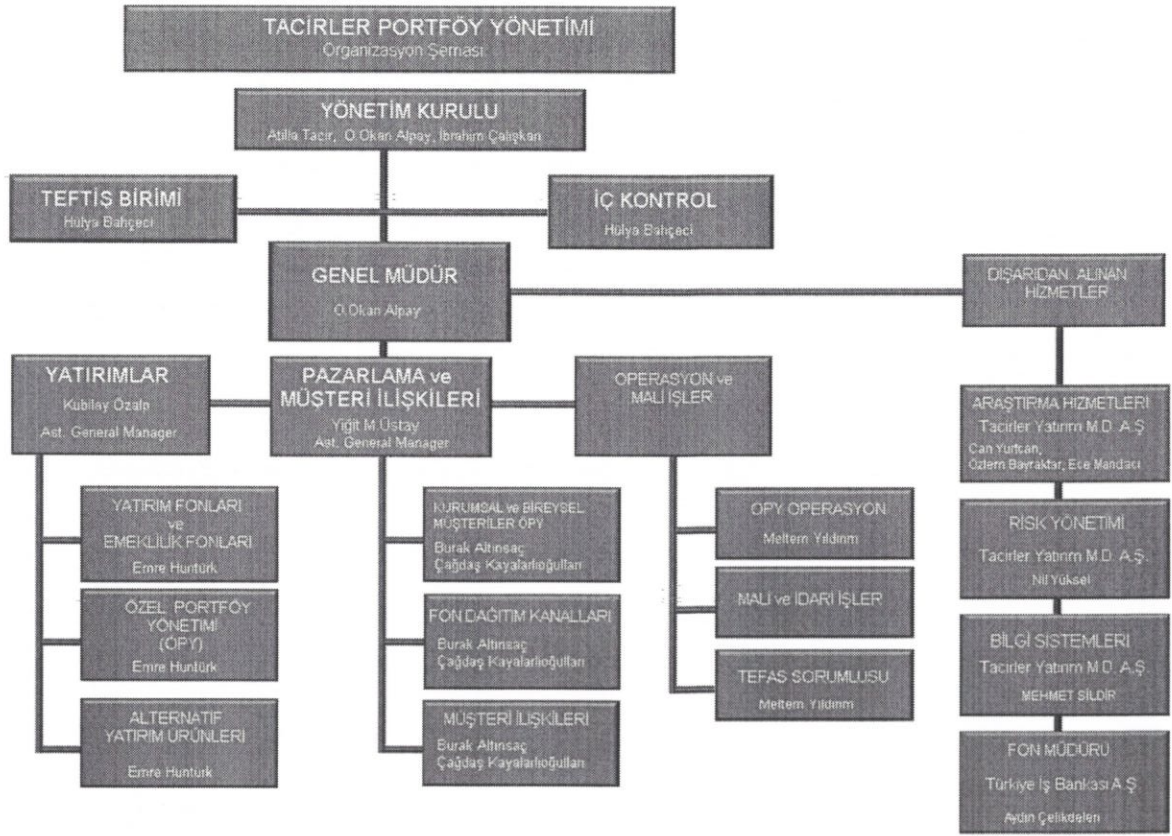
TACIRLER PORTFÖY YÖNETİMİ
Organizasyon Şeması

YÖNETİM KURULU
Atilla Tacir, O.Okan Alpay, İbrahim Çalışkan

TEFTİŞ BİRİMİ
Hülya Bahçeci

İÇ KONTROL
Hülya Bahçeci

GENEL MÜDÜR
O.Okan Alpay

DIŞARIDAN ALINAN HİZMETLER

YATIRIMLAR
Kubilay Özalp
Ast. General Manager

PAZARLAMA ve MÜŞTERİ İLİŞKİLERİ
Yiğit M.Üstay
Ast. General Manager

OPERASYON ve MALİ İŞLER

ARAŞTIRMA HİZMETLERİ
Tacirler Yatırım M.D. A.Ş.
Can Yurtcan, Özlem Bayraktar, Ece Mandacı

YATIRIM FONLARI ve EMEKLİLİK FONLARI
Emre Huntürk

KURUMSAL ve BİREYSEL MÜŞTERİLER ÖPY
Burak Altınsaç
Çağdaş Kayalarlıoğulları

ÖPY OPERASYON
Meltem Yıldırım

RİSK YÖNETİMİ
Tacirler Yatırım M.D. A.Ş.
Nil Yüksel

ÖZEL PORTFÖY YÖNETİMİ (ÖPY)
Emre Huntürk

FON DAĞITIM KANALLARI
Burak Altınsaç
Çağdaş Kayalarlıoğulları

MALİ ve İDARİ İŞLER

BİLGİ SİSTEMLERİ
Tacirler Yatırım M.D. A.Ş.
MEHMET SİLDİR

TEFAS SORUMLUSU
Meltem Yıldırım

ALTERNATİF YATIRIM ÜRÜNLERİ
Emre Huntürk

MÜŞTERİ İLİŞKİLERİ
Burak Altınsaç
Çağdaş Kayalarlıoğulları

FON MÜDÜRÜ
Türkiye İş Bankası A.Ş.
Aydın Çelikdelen